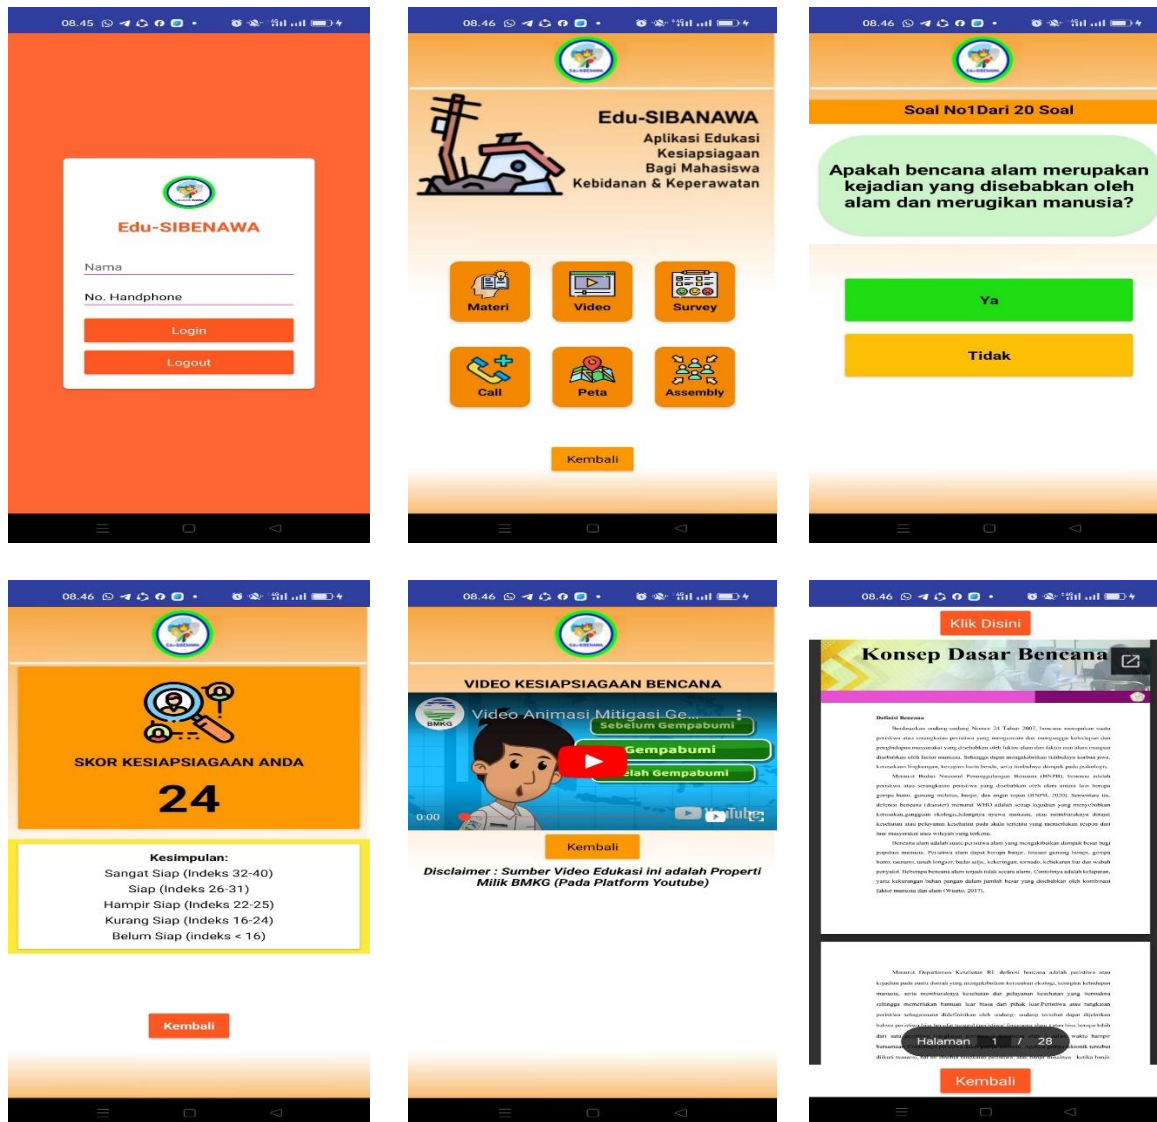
08.45

Edu-SIBENAWA

Nama

No. Handphone

Login

Logout

08.46

Edu-SIBANAWA
Aplikasi Edukasi Kesiapsiagaan Bagi Mahasiswa Kebidanan & Keperawatan

Materi
Video
Survey
Call
Peta
Assembly

Kembali

08.46

Soal No1Dari 20 Soal

Apakah bencana alam merupakan kejadian yang disebabkan oleh alam dan merugikan manusia?

Ya

Tidak

08.46

SKOR KESIAPSIAGAAN ANDA

24

Kesimpulan:
Sangat Siap (Indeks 32-40)
Siap (Indeks 26-31)
Hampir Siap (Indeks 22-25)
Kurang Siap (Indeks 16-24)
Belum Siap (indeks < 16)

Kembali

08.46

VIDEO KESIAPSIAGAAN BENCANA

BMKG
Video Animasi Mitigasi Ge...
Sebelum Gempabumi
Gempabumi
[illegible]elah Gempabumi
0:00
YouTube

Kembali

Disclaimer : Sumber Video Edukasi ini adalah Properti Milik BMKG (Pada Platform Youtube)

08.46

Klik Disini

Konsep Dasar Bencana

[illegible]

Halaman 1 / 28

Kembali